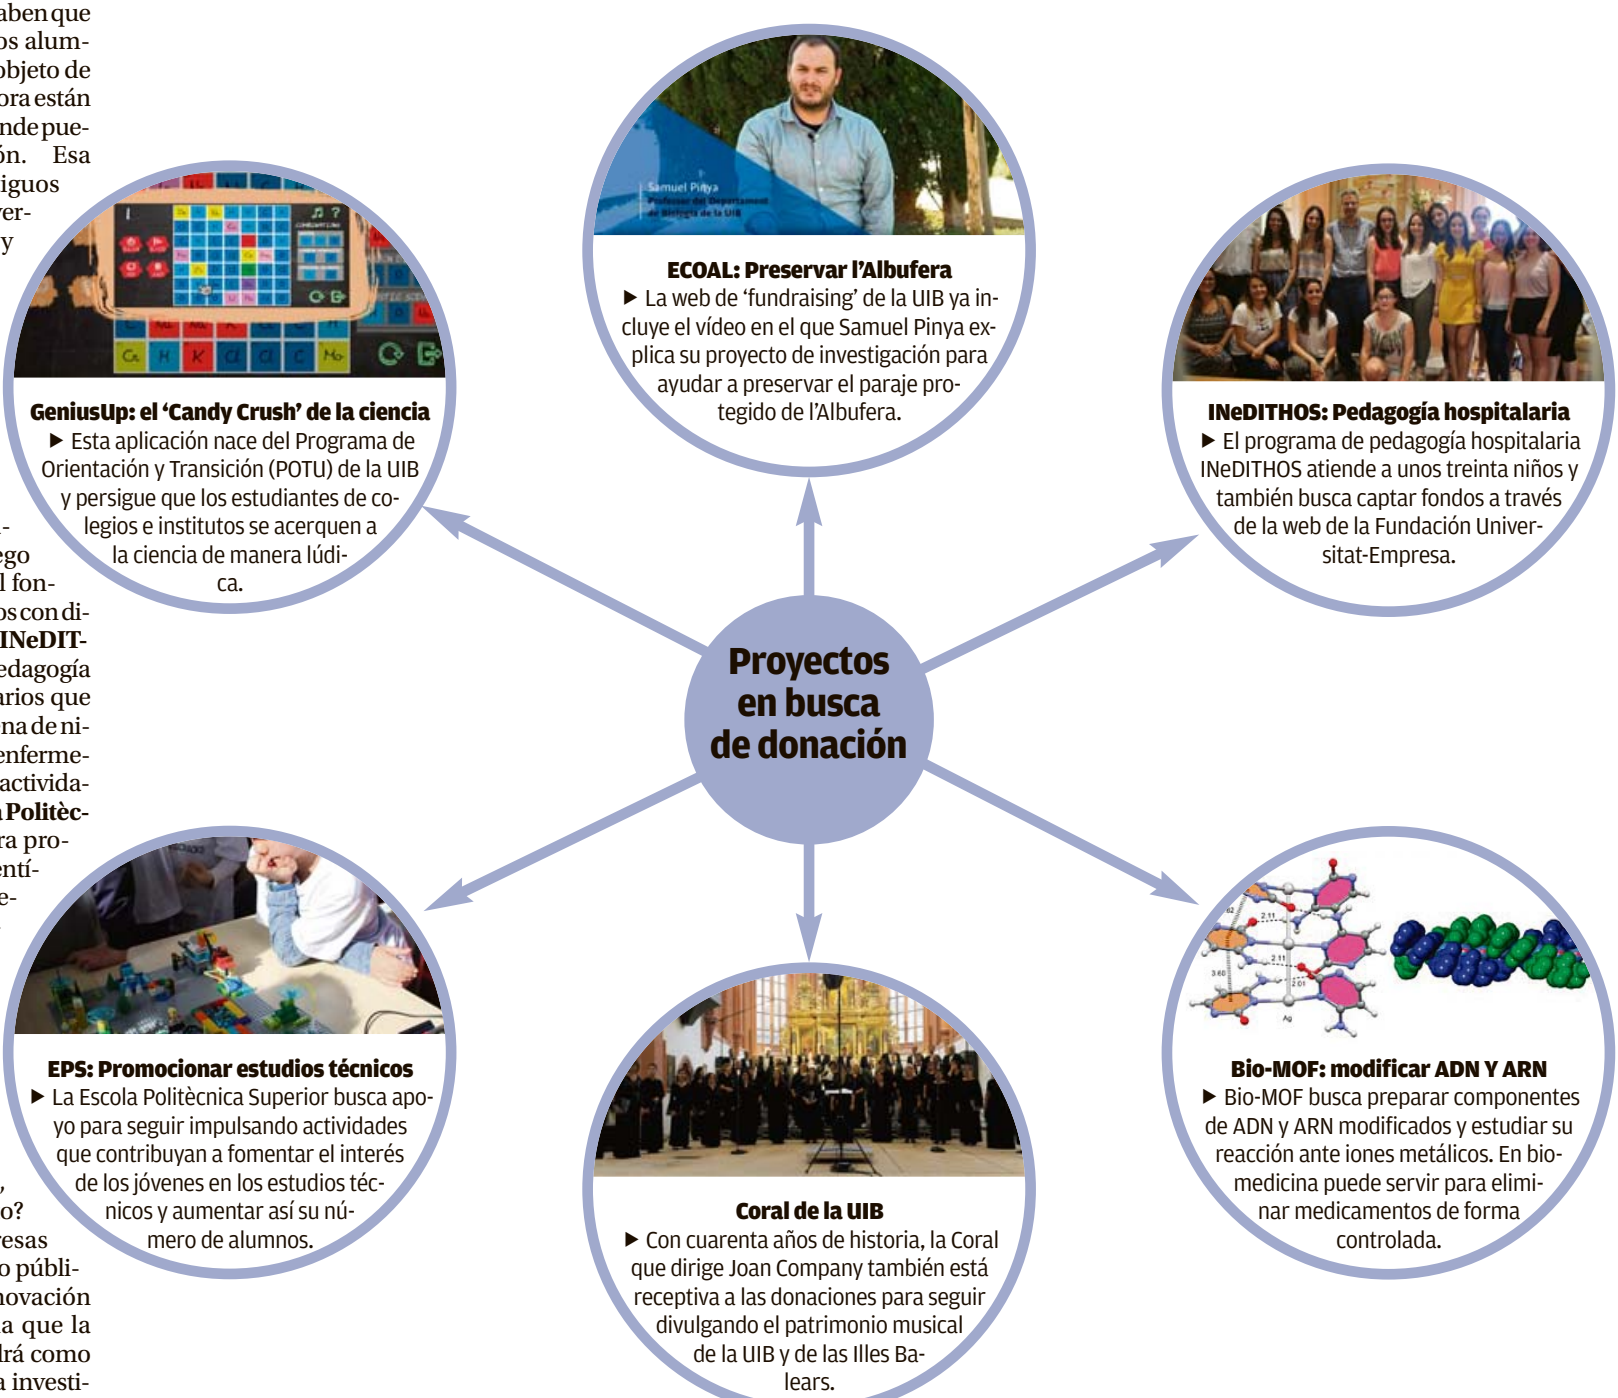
aben que
os alum-
bjeto de
ora están
nde pue-
ón. Esa
iguos
er-
y

-
ego
l fon-
os con di-
INeDIT-
edagogía
rios que
na de ni-
enferme-
activida-
Politèc-
ra pro-
ntí-
e-

,
o?
resas
o públi-
novación
a que la
drá como
a investi-

Samuel Pinya
Professor del Departament de Biologia de la UIB

ECOAL: Preservar l'Albufera
▶ La web de 'fundraising' de la UIB ya incluye el vídeo en el que Samuel Pinya explica su proyecto de investigación para ayudar a preservar el paraje protegido de l'Albufera.

GeniusUp: el 'Candy Crush' de la ciencia
▶ Esta aplicación nace del Programa de Orientación y Transición (POTU) de la UIB y persigue que los estudiantes de colegios e institutos se acerquen a la ciencia de manera lúdica.

INeDITHOS: Pedagogía hospitalaria
▶ El programa de pedagogía hospitalaria INeDITHOS atiende a unos treinta niños y también busca captar fondos a través de la web de la Fundación Universitat-Empresa.

Proyectos en busca de donación

EPS: Promocionar estudios técnicos
▶ La Escola Politècnica Superior busca apoyo para seguir impulsando actividades que contribuyan a fomentar el interés de los jóvenes en los estudios técnicos y aumentar así su número de alumnos.

Coral de la UIB
▶ Con cuarenta años de historia, la Coral que dirige Joan Company también está receptiva a las donaciones para seguir divulgando el patrimonio musical de la UIB y de las Illes Balears.

Bio-MOF: modificar ADN Y ARN
▶ Bio-MOF busca preparar componentes de ADN y ARN modificados y estudiar su reacción ante iones metálicos. En biomedicina puede servir para eliminar medicamentos de forma controlada.